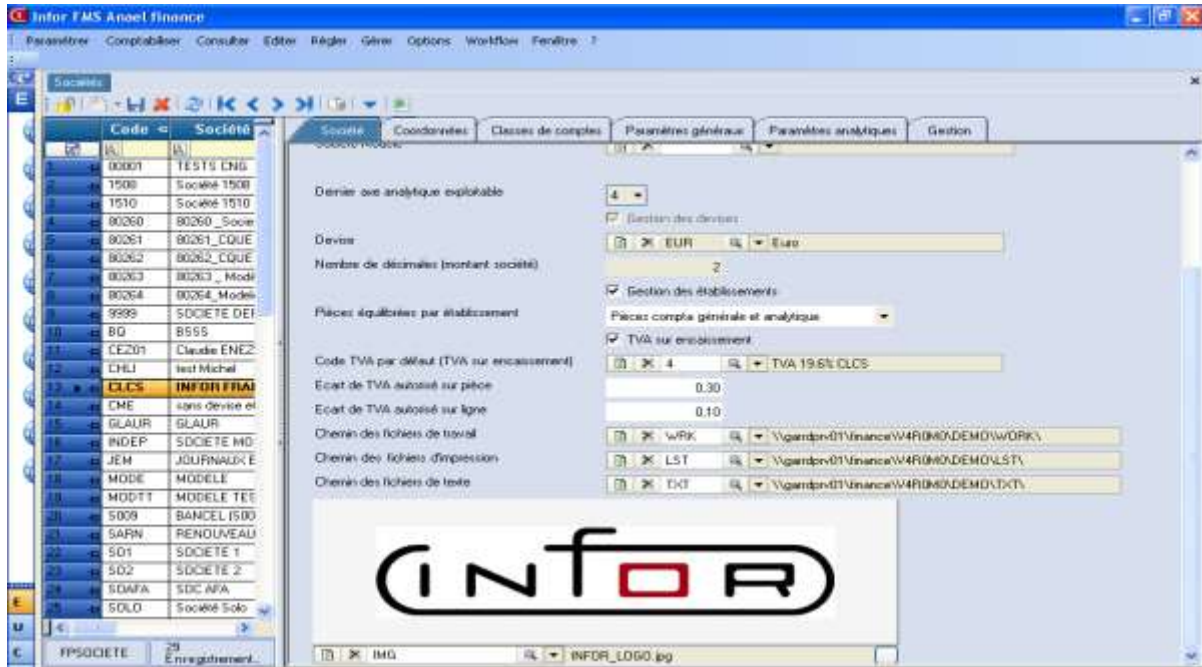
Infor FMS Anael finance

Paramétrer Comptabiliser Consulter Editer Régler Gérer Options Workflow Fenêtre ?

Sociétés

| | Code | Société |
|---|---|---|
| 1 | 00001 | TESTS ENG |
| 2 | 1500 | Société 1500 |
| 3 | 1510 | Société 1510 |
| 4 | 80260 | 80260_Socie |
| 5 | 80261 | 80261_CQUE |
| 6 | 80262 | 80262_CQUE |
| 7 | 80263 | 80263_Modè |
| 8 | 80264 | 80264_Modèl |
| 9 | 9999 | SOCIETE DEF |
| 10 | BQ | B555 |
| 11 | CEZ01 | Claudie ENEZ |
| 12 | CHLI | test Michel |
| 13 | CLCS | INFOR FRAI |
| 14 | CME | sans devise et |
| 15 | GLAUR | GLAUR |
| 16 | INDEP | SOCIETE MO |
| 17 | JEM | JOURNAUX E |
| 18 | MODE | MODELE |
| 19 | MODT1 | MODELE TES |
| 20 | S009 | BANCEL (500 |
| 21 | SARN | RENOUVEAU |
| 22 | SO1 | SOCIETE 1 |
| 23 | SO2 | SOCIETE 2 |
| 24 | SDAFA | SDC AFA |
| 25 | SOLO | Société Solo |

FPSOCIETE 29 Enregistrement...

Société Coordonnées Classes de comptes Paramètres généraux Paramètres analytiques Gestion

Dernier axe analytique exploitable 4

Gestion des devises

Devise EUR Euro

Nombre de décimales (montant société) 2

Gestion des établissements

Pièces équilibrées par établissement Pièces compta générale et analytique

TVA sur encaissement

Code TVA par défaut (TVA sur encaissement) 4 TVA 19.6% CLCS

Ecart de TVA autorisé sur pièce 0,30

Ecart de TVA autorisé sur ligne 0,10

Chemin des fichiers de travail WRK \\gamdprv01\finance\V4R0M0\DEMO\WORK\

Chemin des fichiers d'impression LST \\gamdprv01\finance\V4R0M0\DEMO\LST\

Chemin des fichiers de texte TXT \\gamdprv01\finance\V4R0M0\DEMO\TXT\

INFOR

IMG INFOR_LOGO.jpg